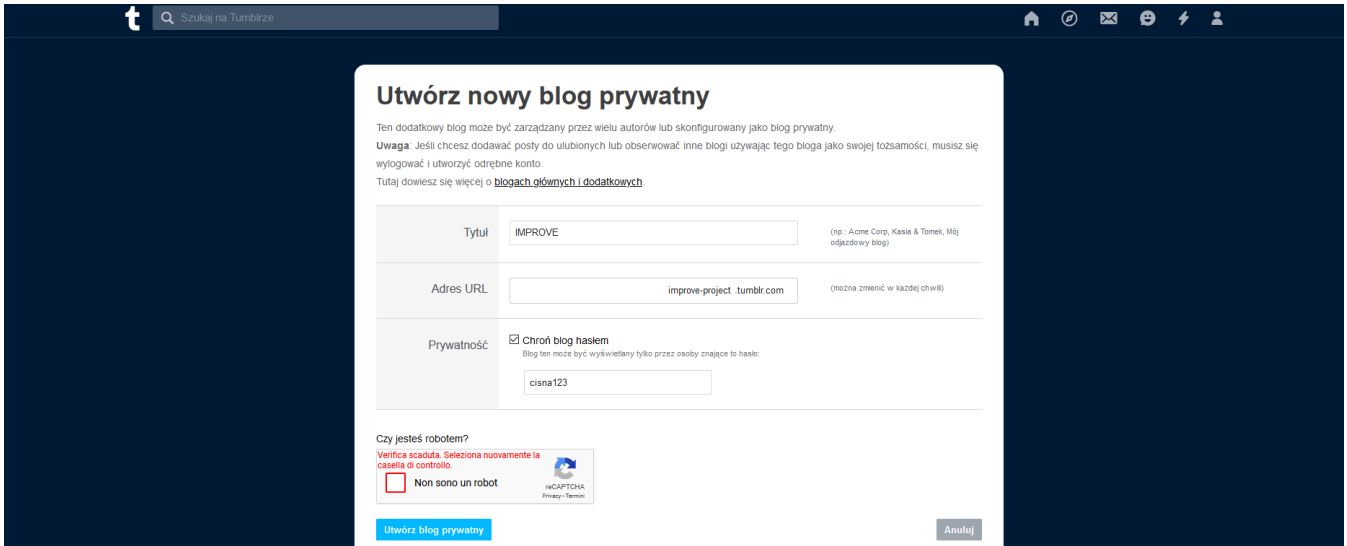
t Szukaj na Tumblrze

Utwórz nowy blog prywatny

Ten dodatkowy blog może być zarządzany przez wielu autorów lub skonfigurowany jako blog prywatny.
**Uwaga**: Jeśli chcesz dodawać posty do ulubionych lub obserwować inne blogi używając tego bloga jako swojej tożsamości, musisz się wylogować i utworzyć odrębne konto.
Tutaj dowiesz się więcej o blogach głównych i dodatkowych.

Tytuł
IMPROVE
(np.: Acme Corp, Kasia & Tomek, Mój odjazdowy blog)

Adres URL
improve-project .tumblr.com
(można zmienić w każdej chwili)

Prywatność
Chroń blog hasłem
Blog ten może być wyświetlany tylko przez osoby znające to hasło:
cisna123

Czy jesteś robotem?
Verifica scaduta. Seleziona nuovamente la casella di controllo.
Non sono un robot
reCAPTCHA
Privacy - Termini

Utwórz blog prywatny
Anuluj